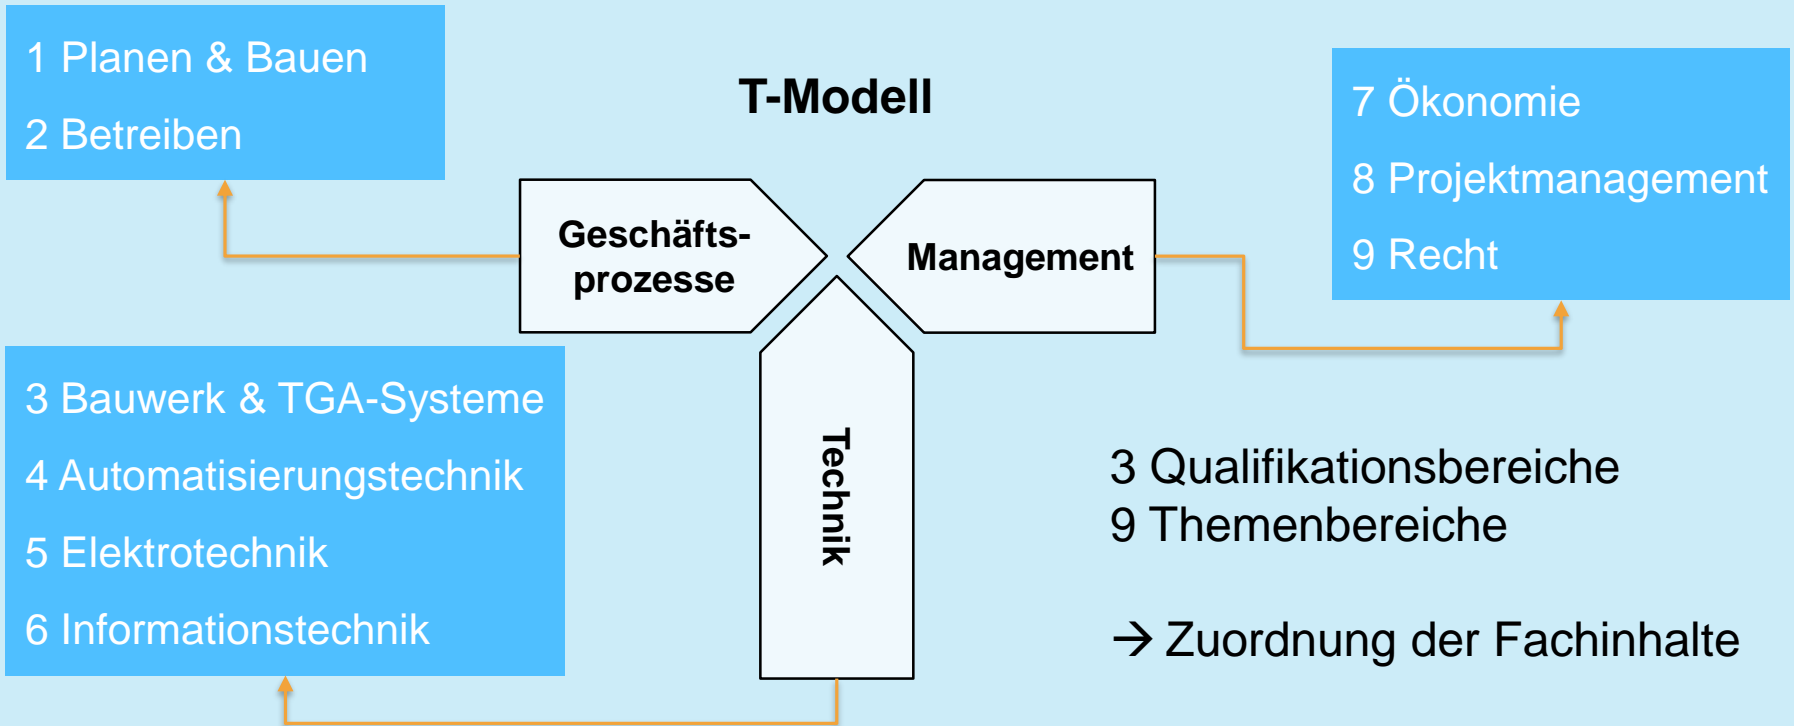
1 Planen & Bauen
2 Betreiben

T-Modell

7 Ökonomie
8 Projektmanagement
9 Recht

Geschäftsprozesse

Management

Technik

3 Bauwerk & TGA-Systeme
4 Automatisierungstechnik
5 Elektrotechnik
6 Informationstechnik

3 Qualifikationsbereiche
9 Themenbereiche

→ Zuordnung der Fachinhalte